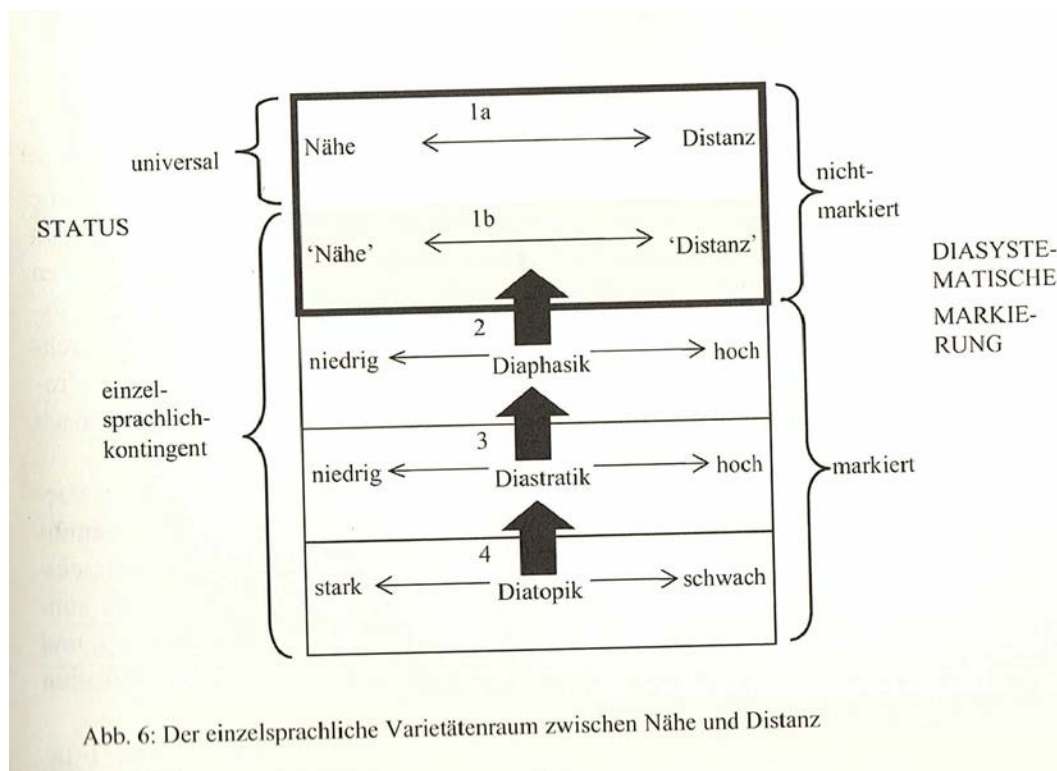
universal

STATUS

einzel-
sprachlich-
kontingent

1a
Nähe ⟷ Distanz

1b
'Nähe' ⟷ 'Distanz'

2
niedrig ⟵ Diaphasik ⟶ hoch

3
niedrig ⟵ Diastratik ⟶ hoch

4
stark ⟵ Diatopik ⟶ schwach

nicht-
markiert

markiert

DIASYSTE-
MATISCHE
MARKIE-
RUNG

Abb. 6: Der einzelsprachliche Varietätenraum zwischen Nähe und Distanz